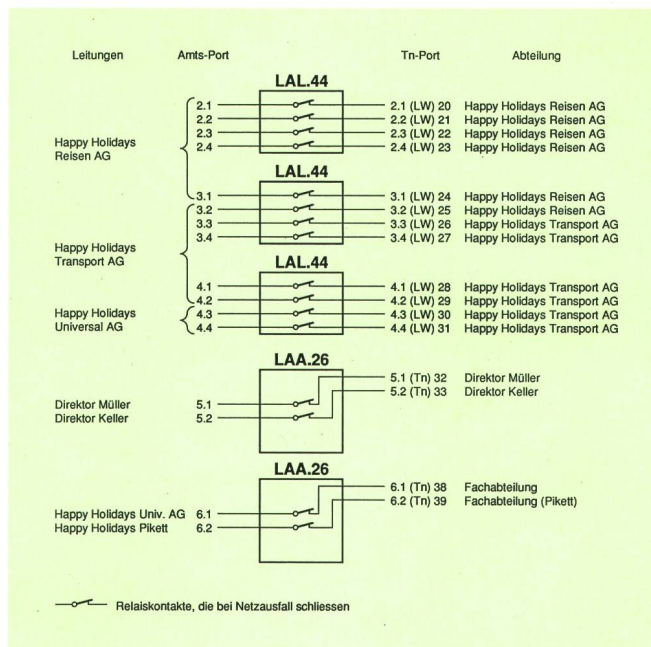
Leitungen Amts-Port Tn-Port Abteilung

LAL.44

Happy Holidays Reisen AG

2.1 2.1 (LW) 20 Happy Holidays Reisen AG
2.2 2.2 (LW) 21 Happy Holidays Reisen AG
2.3 2.3 (LW) 22 Happy Holidays Reisen AG
2.4 2.4 (LW) 23 Happy Holidays Reisen AG

LAL.44

3.1 3.1 (LW) 24 Happy Holidays Reisen AG
3.2 3.2 (LW) 25 Happy Holidays Reisen AG
3.3 3.3 (LW) 26 Happy Holidays Transport AG
3.4 3.4 (LW) 27 Happy Holidays Transport AG

Happy Holidays Transport AG

LAL.44

4.1 4.1 (LW) 28 Happy Holidays Transport AG
4.2 4.2 (LW) 29 Happy Holidays Transport AG
4.3 4.3 (LW) 30 Happy Holidays Transport AG
4.4 4.4 (LW) 31 Happy Holidays Transport AG

Happy Holidays Universal AG

LAA.26

5.1 (Tn) 32 Direktor Müller
5.2 (Tn) 33 Direktor Keller

Direktor Müller 5.1
Direktor Keller 5.2

LAA.26

6.1 (Tn) 38 Fachabteilung
6.2 (Tn) 39 Fachabteilung (Pikett)

Happy Holidays Univ. AG 6.1
Happy Holidays Pikett 6.2

Relaiskontakte, die bei Netzausfall schliessen